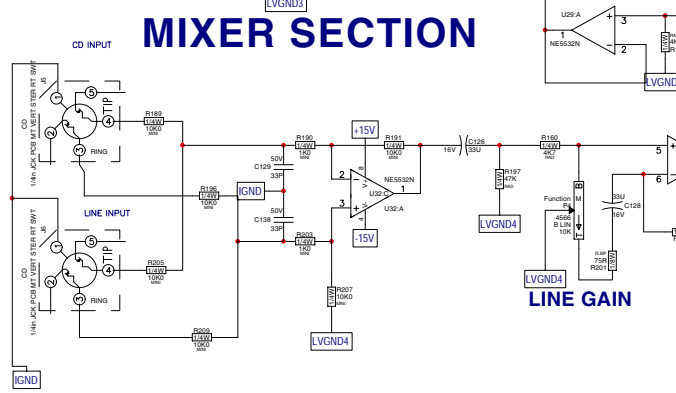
LVGND3

MIXER SECTION

CD INPUT

J5
CD 1/4in JCK PCB MT VERT STER RT SWT

1 2 5 3 4

TIP

RING

R189 1/4W 10K0 MINI

R190 1/4W 1K0 MINI

+15V

R191 1/4W 10K0 MINI

C126 16V 33U

R160 1/4W 4K7 RAD

U29:A 1 NE5532N 3 2

C129 50V 33P

C138 50V 33P

R196 1/4W 10K0 MINI

IGND

2 3 8 4

NE5532N 1 U32:A

U32:A

R197 1/4W 47K RAD

LVGND4

Function P 4566 B LIN 10K M T B

33U 16V C128

5 6

LINE INPUT

J6
CD 1/4in JCK PCB MT VERT STER RT SWT

1 2 5 3 4

TIP

RING

R205 1/4W 10K0 MINI

R203 1/4W 1K0 MINI

-15V

R207 1/4W 10K0 MINI

LVGND4

LVGND4

75R R201 1/4W

LINE GAIN

R209 1/4W 10K0 MINI

IGND